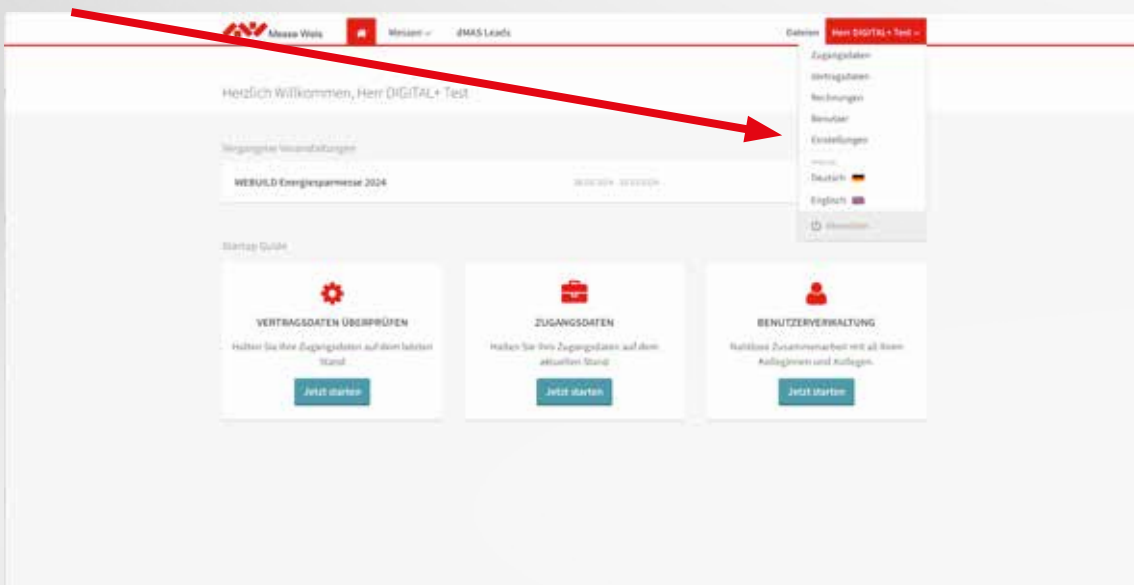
Messe Wels

Messen

dMAS Leads

Dateien

Herr DIGITAL+ Test

Zugangsdaten

Vertragsdaten

Rechnungen

Benutzer

Einstellungen

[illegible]

Deutsch

Englisch

Abmelden

Herzlich Willkommen, Herr DIGITAL+ Test

Vergangene Veranstaltungen

WEBUILD Energiesparmesse 2024

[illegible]

Startup Guide

VERTRAGSDATEN ÜBERPRÜFEN

Halten Sie Ihre Zugangsdaten auf dem letzten Stand

Jetzt starten

ZUGANGSDATEN

Halten Sie Ihre Zugangsdaten auf dem aktuellen Stand

Jetzt starten

BENUTZERVERWALTUNG

Nahtlose Zusammenarbeit mit all Ihren Kolleginnen und Kollegen

Jetzt starten